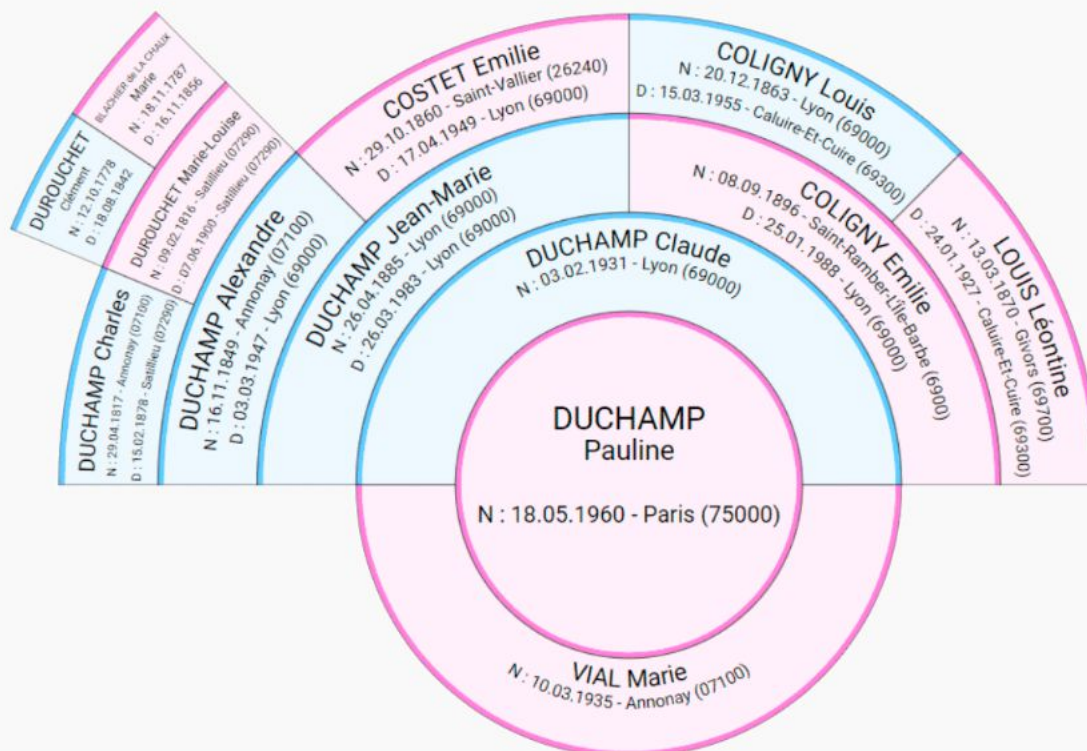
DUCHAMP
Pauline

N : 18.05.1960 - Paris (75000)

DUCHAMP Claude
N : 03.02.1931 - Lyon (69000)

VIAL Marie
N : 10.03.1935 - Annonay (07100)

DUCHAMP Jean-Marie
N : 26.04.1885 - Lyon (69000)
D : 26.03.1983 - Lyon (69000)

COLIGNY Emilie
N : 08.09.1896 - Saint-Ramber-L'Ile-Barbe (6900)
D : 25.01.1988 - Lyon (69000)

DUCHAMP Alexandre
N : 16.11.1849 - Annonay (07100)
D : 03.03.1947 - Lyon (69000)

COSTET Emilie
N : 29.10.1860 - Saint-Vallier (26240)
D : 17.04.1949 - Lyon (69000)

COLIGNY Louis
N : 20.12.1863 - Lyon (69000)
D : 15.03.1955 - Caluire-Et-Cuire (69300)

LOUIS Léontine
N : 13.03.1870 - Givors (69700)
D : 24.01.1927 - Caluire-Et-Cuire (69300)

DUCHAMP Charles
N : 29.04.1817 - Annonay (07100)
D : 15.02.1878 - Satillieu (07290)

DUROUCHET Marie-Louise
N : 09.02.1816 - Satillieu (07290)
D : 07.06.1900 - Satillieu (07290)

DUROUCHET
Clément
N : 12.10.1778
D : 18.08.1842

BLACHIER de LA CHAUX
Marie
N : 18.11.1787
D : 16.11.1856